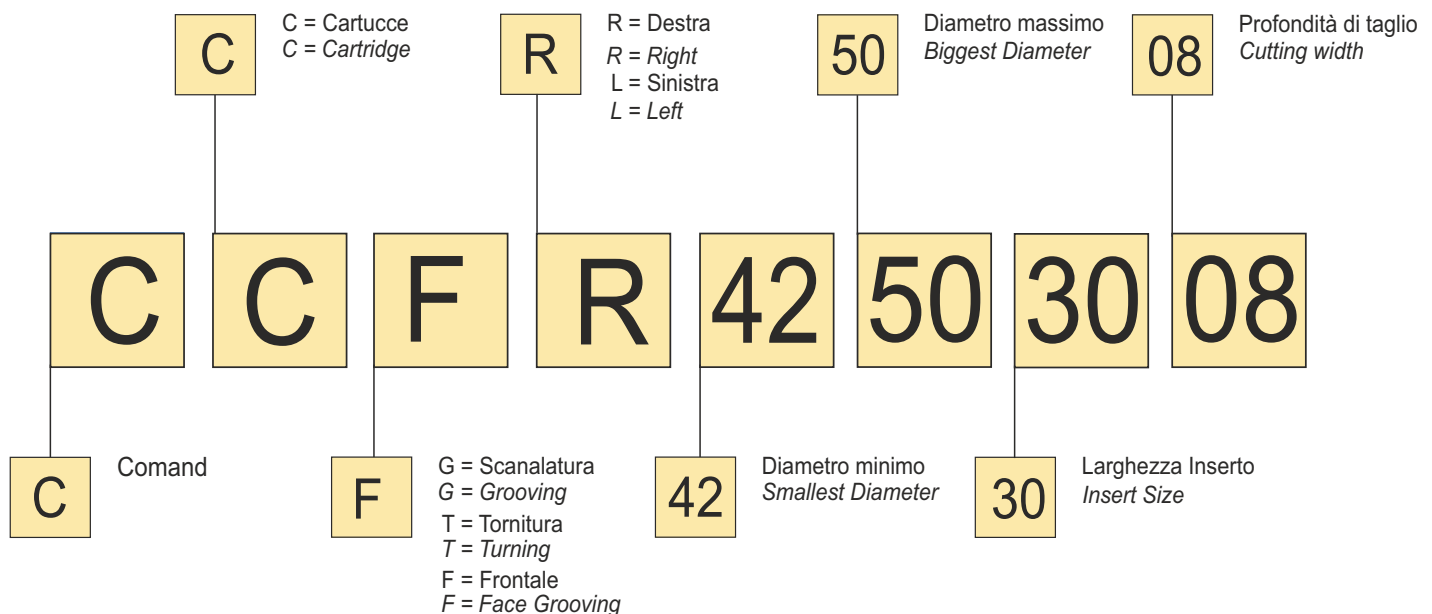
C
C = Cartucce
C = Cartridge

R
R = Destra
R = Right
L = Sinistra
L = Left

50
Diametro massimo
Biggest Diameter

08
Profondità di taglio
Cutting width

C C F R 42 50 30 08

C
Comand

F
G = Scanalatura
G = Grooving
T = Tornitura
T = Turning
F = Frontale
F = Face Grooving

42
Diametro minimo
Smallest Diameter

30
Larghezza Inserto
Insert Size